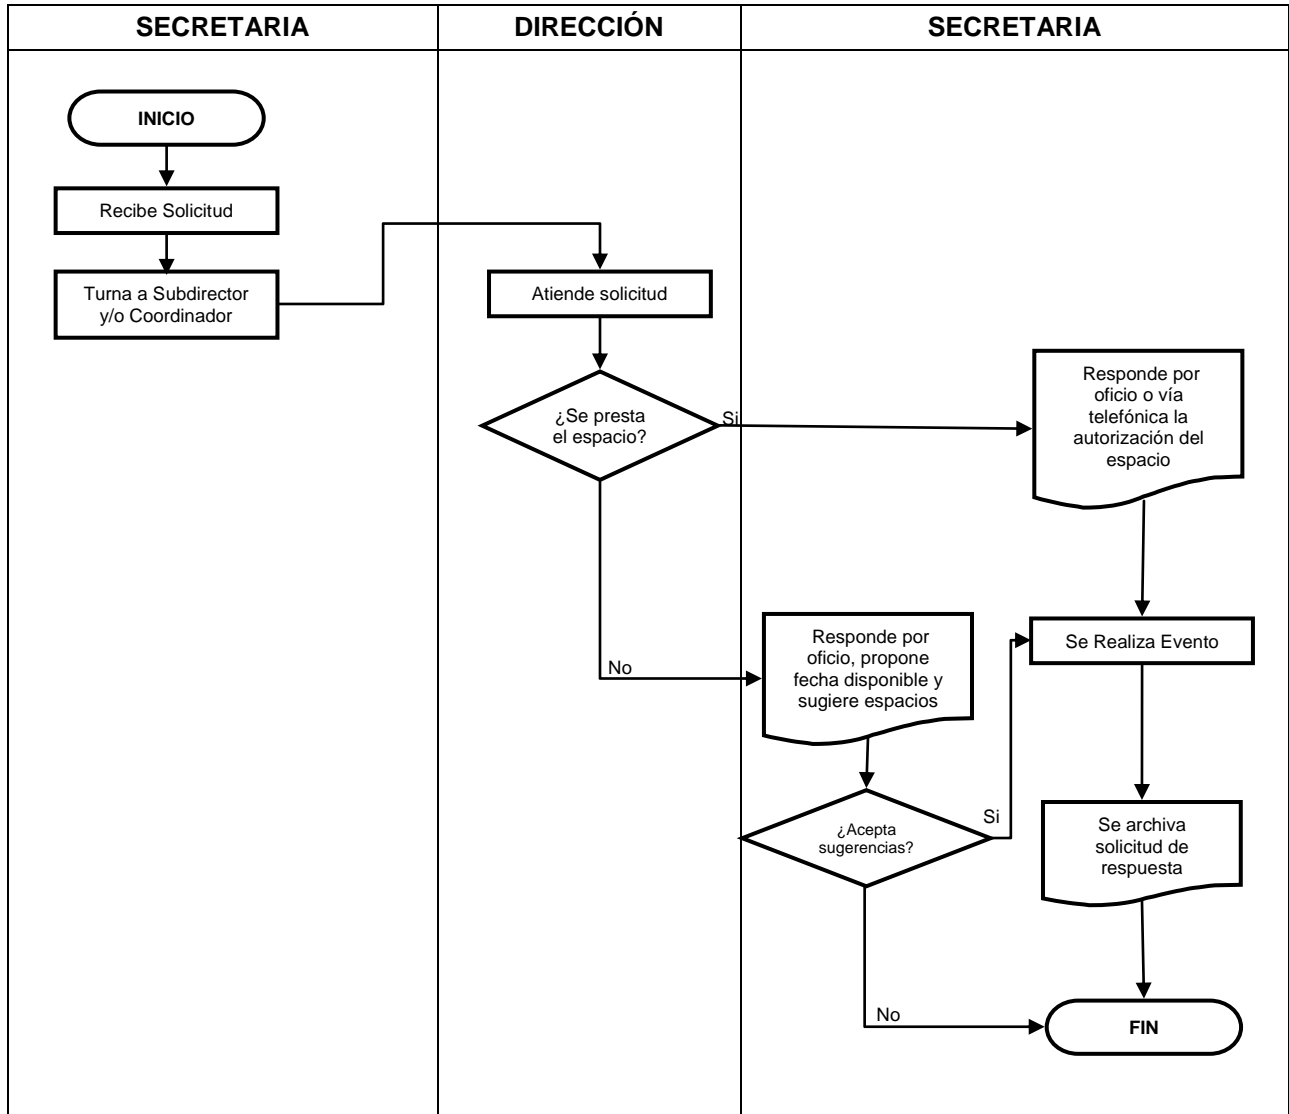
SECRETARIA

DIRECCIÓN

SECRETARIA

INICIO

Recibe Solicitud

Turna a Subdirector y/o Coordinador

Atiende solicitud

¿Se presta el espacio?

Si

Responde por oficio o vía telefónica la autorización del espacio

No

Responde por oficio, propone fecha disponible y sugiere espacios

Se Realiza Evento

¿Acepta sugerencias?

Si

Se archiva solicitud de respuesta

No

FIN